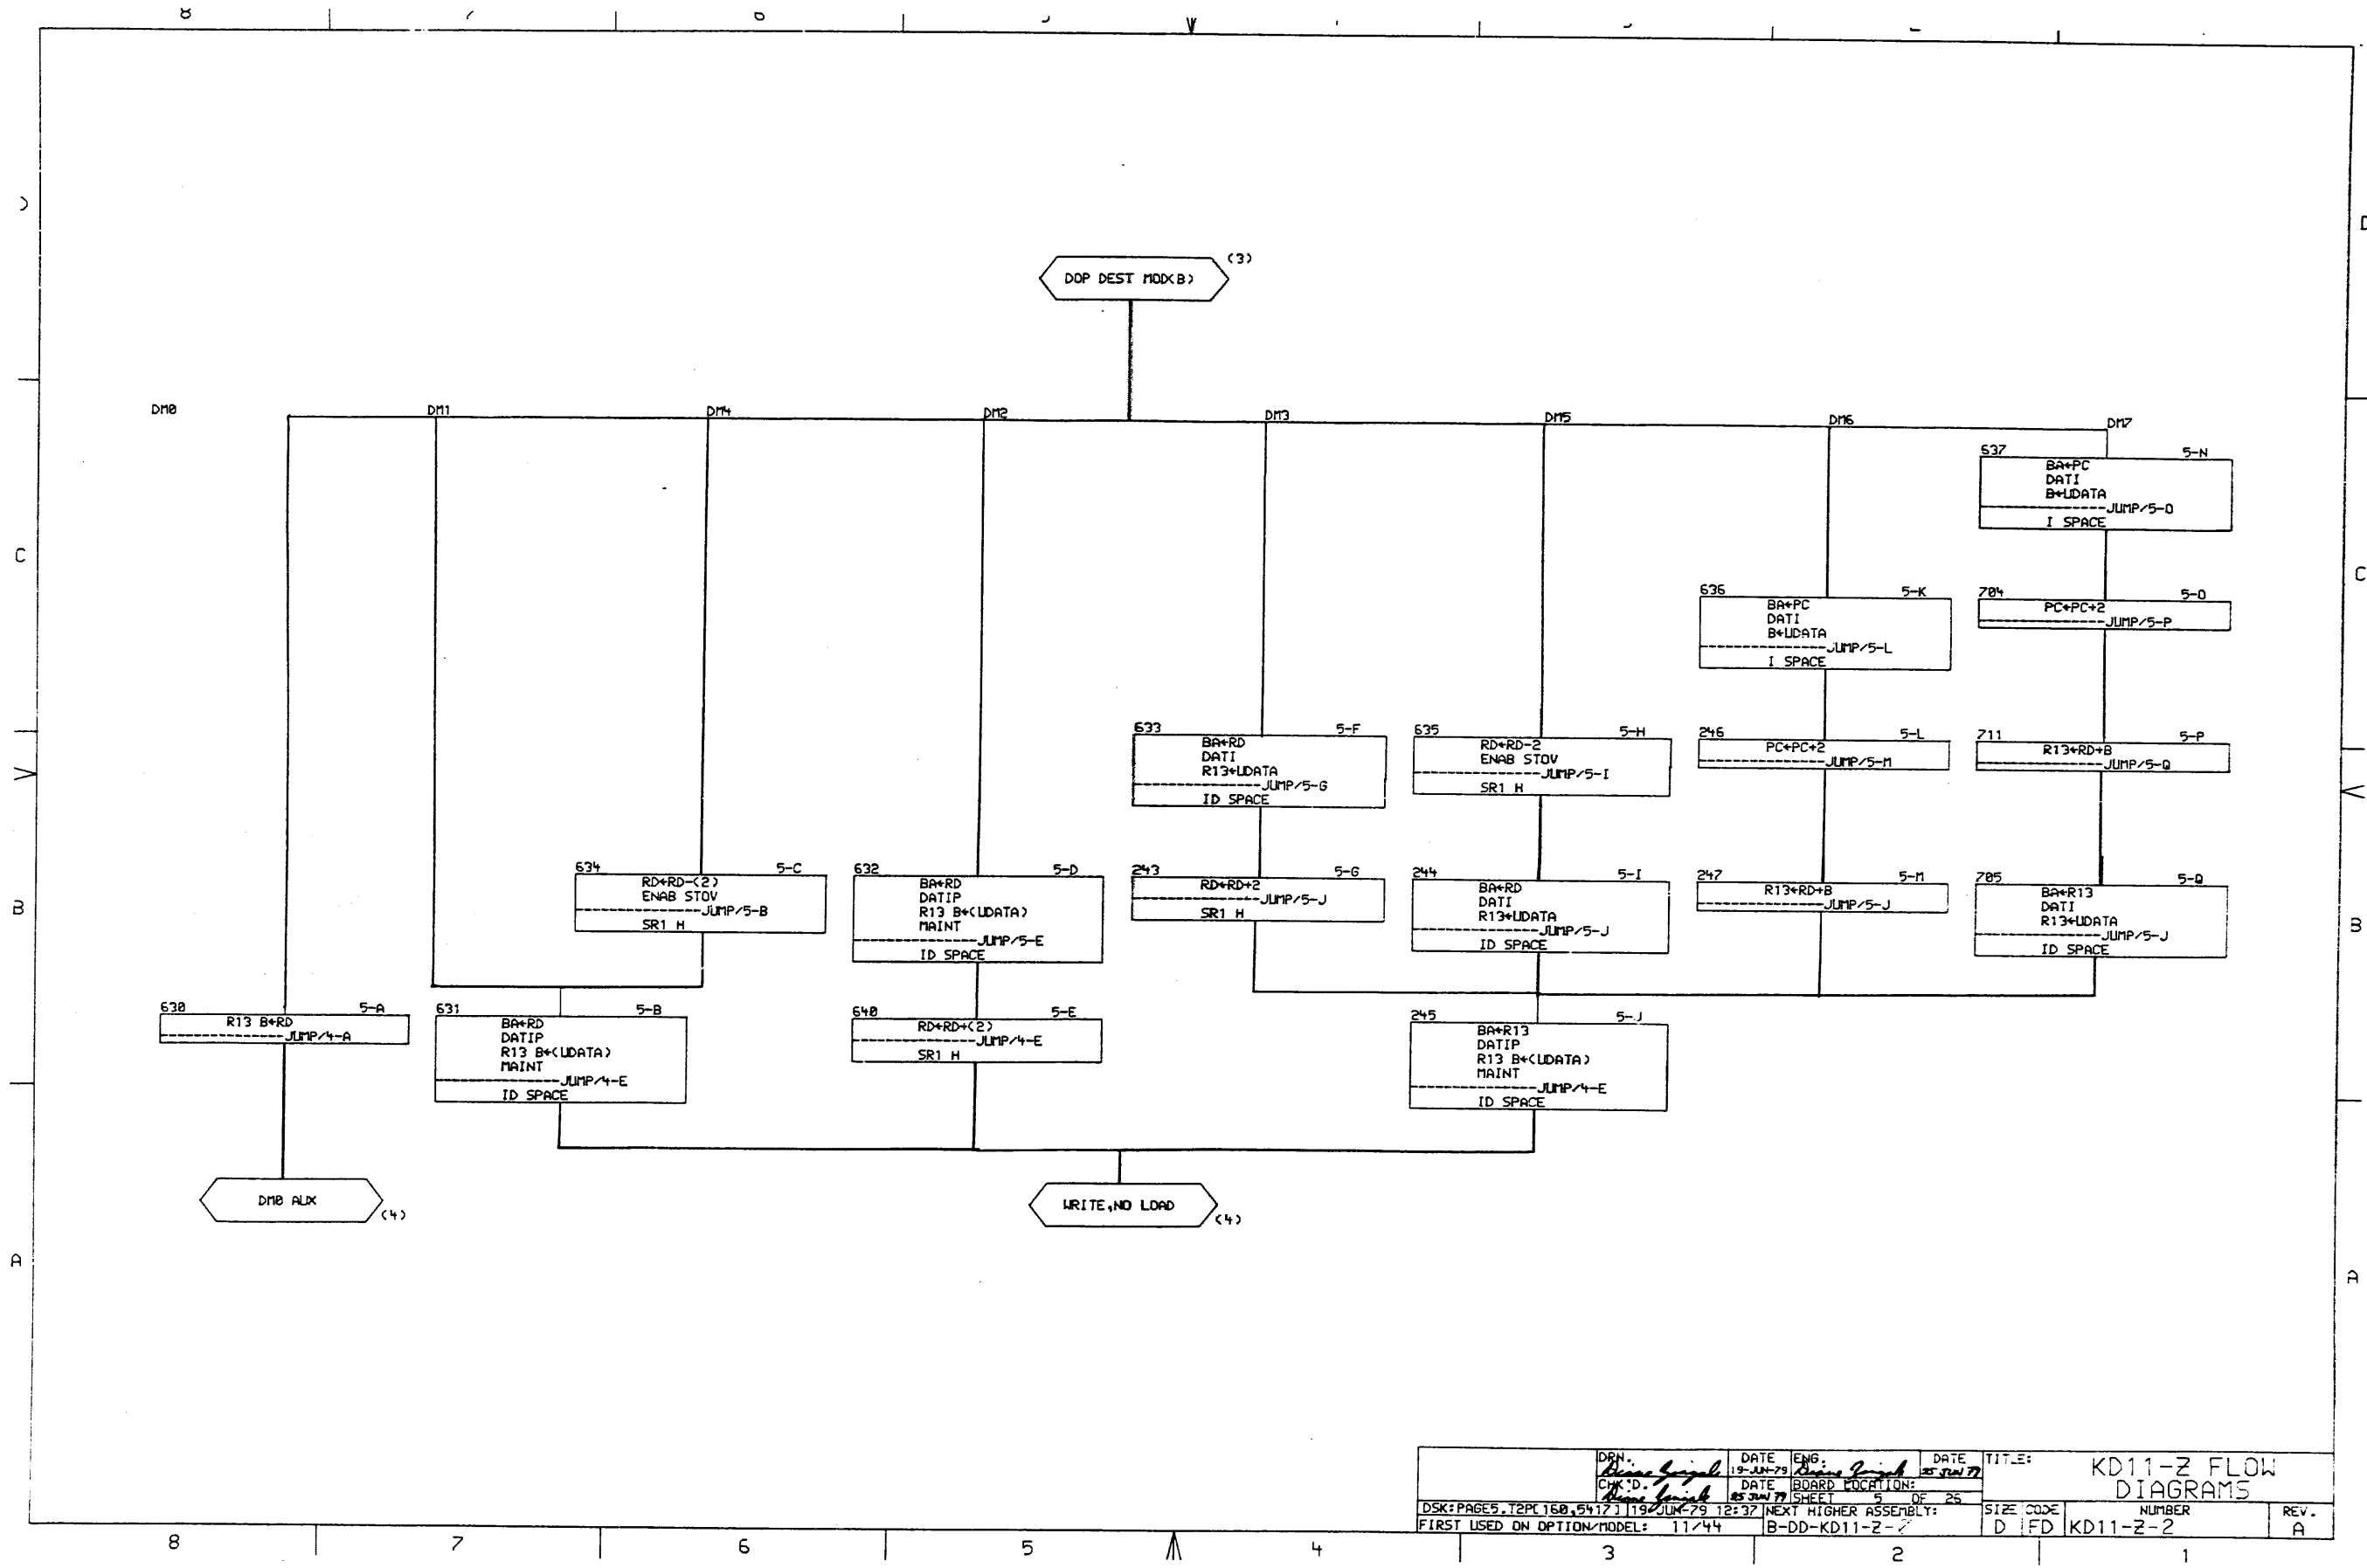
8 7 6 5 4 3 2 1

D

DDP DEST MOD(B) (3)

DM0 DM1 DM4 DM2 DM3 DM5 DM6 DM7

637 5-N
BA←PC
DATI
B←UDATA
JUMP/5-O
I SPACE

C

636 5-K
BA←PC
DATI
B←UDATA
JUMP/5-L
I SPACE

704 5-O
PC←PC+2
JUMP/5-P

633 5-F
BA←RD
DATI
R13←UDATA
JUMP/5-G
ID SPACE

635 5-H
RD←RD-2
ENAB STOV
JUMP/5-I
SR1 H

246 5-L
PC←PC+2
JUMP/5-M

711 5-P
R13←RD+B
JUMP/5-Q

634 5-C
RD←RD-(2)
ENAB STOV
JUMP/5-B
SR1 H

632 5-D
BA←RD
DATIP
R13 B←(UDATA)
MAINT
JUMP/5-E
ID SPACE

243 5-G
RD←RD+2
JUMP/5-J
SR1 H

244 5-I
BA←RD
DATI
R13←UDATA
JUMP/5-J
ID SPACE

247 5-M
R13←RD+B
JUMP/5-J

705 5-Q
BA←R13
DATI
R13←UDATA
JUMP/5-J
ID SPACE

B

630 5-A
R13 B←RD
JUMP/4-A

631 5-B
BA←RD
DATIP
R13 B←(UDATA)
MAINT
JUMP/4-E
ID SPACE

640 5-E
RD←RD+(2)
JUMP/4-E
SR1 H

245 5-J
BA←R13
DATIP
R13 B←(UDATA)
MAINT
JUMP/4-E
ID SPACE

DM0 AUX (4)

WRITE,NO LOAD (4)

A

DRN. [signature] DATE 19-JUN-79 ENG. [signature] DATE 25 JUN 79 TITLE: KD11-Z FLOW DIAGRAMS
CHK'D. [signature] DATE 25 JUN 79 BOARD LOCATION:
SHEET 5 OF 25
DSK:PAGE5.T2P[160,5417] 19-JUN-79 12:37 NEXT HIGHER ASSEMBLY: B-DD-KD11-Z-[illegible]
FIRST USED ON OPTION/MODEL: 11/44
SIZE D CODE FD NUMBER KD11-Z-2 REV. A